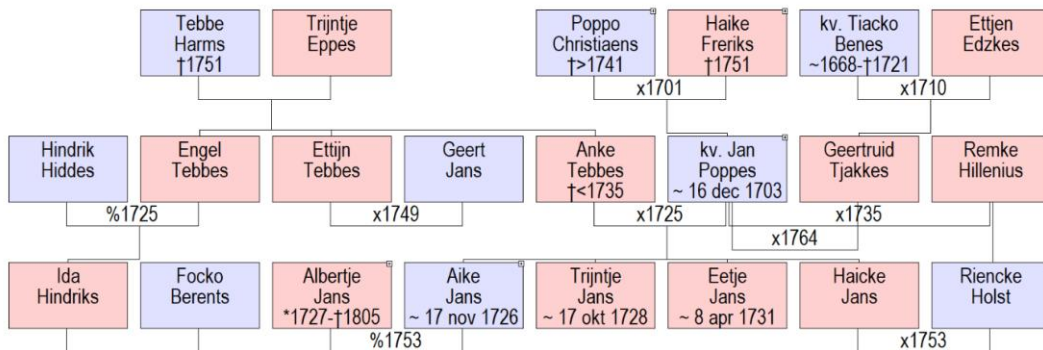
Tebbe Harms †1751

Trijntje Eppes

Poppo Christiaens †>1741

Haike Freriks †1751

x1701

kv. Tiacko Benes ~1668-†1721

Ettjen Edzkes

x1710

Hindrik Hiddes

Engel Tebbes

%1725

Ettijn Tebbes

Geert Jans

x1749

Anke Tebbes †<1735

kv. Jan Poppes ~ 16 dec 1703

x1725

Geertruid Tjakkes

x1735

x1764

Remke Hillenius

Ida Hindriks

Focko Berents

Albertje Jans *1727-†1805

%1753

Aike Jans ~ 17 nov 1726

Trijntje Jans ~ 17 okt 1728

Eetje Jans ~ 8 apr 1731

Haicke Jans

Riencke Holst

x1753